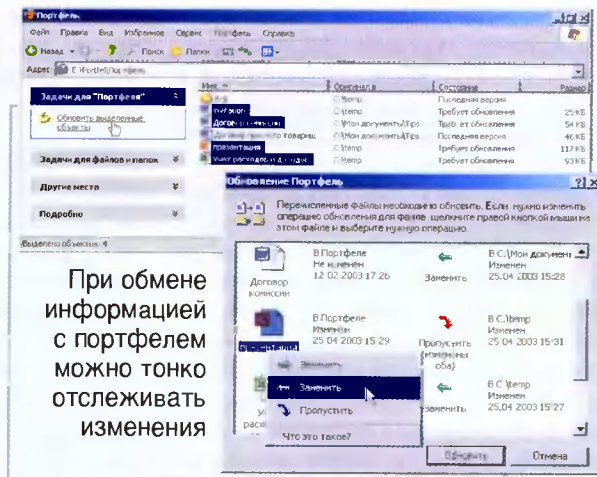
Портфель

Файл Правка Вид Избранное Сервис Портфель Справка

Назад Поиск Папки

Адрес E:\Portfel\Портфель

Задачи для "Портфеля"

Обновить выделенные объекты

Задачи для файлов и папок

Другие места

Подробно

Выделено объектов: 4

Имя | Оригинал в | Состояние | Размер

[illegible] | C:\temp | Последняя версия |

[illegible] | C:\temp | Требует обновления | 25 КБ

Договор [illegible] | C:\Мои документы\Tips | Требует обновления | 54 КБ

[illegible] товарищ | C:\Мои документы\Tips | Последняя версия | 46 КБ

презентация | C:\temp | Требует обновления | 117 КБ

Учет расходов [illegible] | C:\temp | Требует обновления | 93 КБ

Обновление Портфель

Перечисленные файлы необходимо обновить. Если нужно изменить операцию обновления для файла, щелкните правой кнопкой мыши на этом файле и выберите нужную операцию.

Договор комиссии | В Портфеле Не изменен 12.02.2003 17:26 | Заменить | В C:\Мои документ Изменен 25.04.2003 15:28

презентация | В Портфеле Изменен 25.04.2003 15:29 | Пропустить (изменены оба) | В C:\temp Изменен 25.04.2003 15:31

Учет расх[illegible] | | Заменить | В C:\temp Изменен 25.04.2003 15:27

Заменить

Заменить

Пропустить

Что это такое?

Обновить | Отмена

При обмене информацией с портфелем можно тонко отслеживать изменения